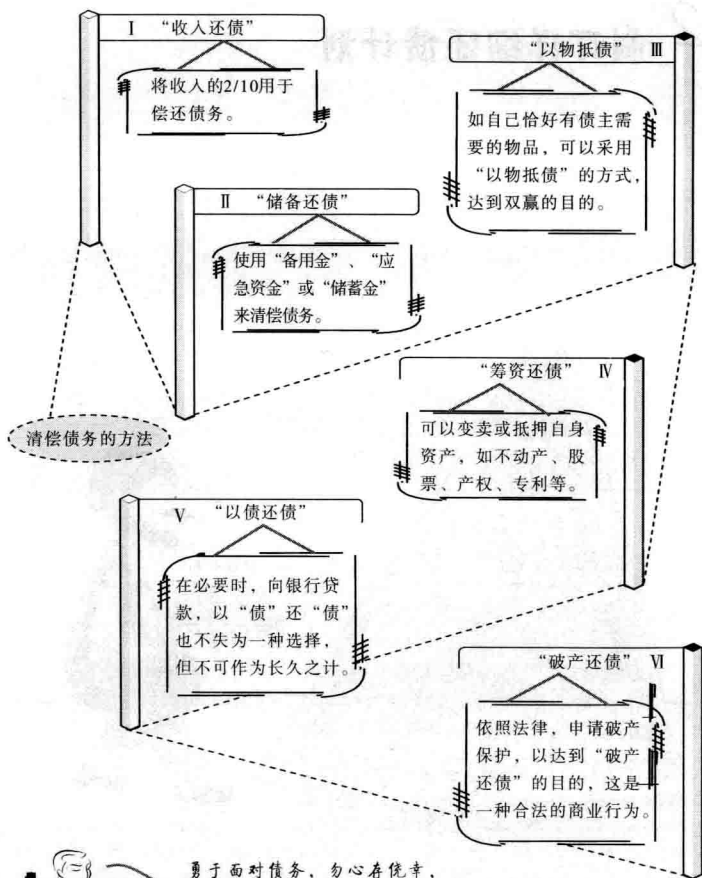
Ⅰ “收入还债”

将收入的2/10用于偿还债务。

“以物抵债” Ⅲ

如自己恰好有债主需要的物品，可以采用“以物抵债”的方式，达到双赢的目的。

Ⅱ “储备还债”

使用“备用金”、“应急资金”或“储蓄金”来清偿债务。

清偿债务的方法

“筹资还债” Ⅳ

可以变卖或抵押自身资产，如不动产、股票、产权、专利等。

Ⅴ “以债还债”

在必要时，向银行贷款，以“债”还“债”也不失为一种选择，但不可作为长久之计。

“破产还债” Ⅵ

依照法律，申请破产保护，以达到“破产还债”的目的，这是一种合法的商业行为。

勇于面对债务，勿心存侥幸，